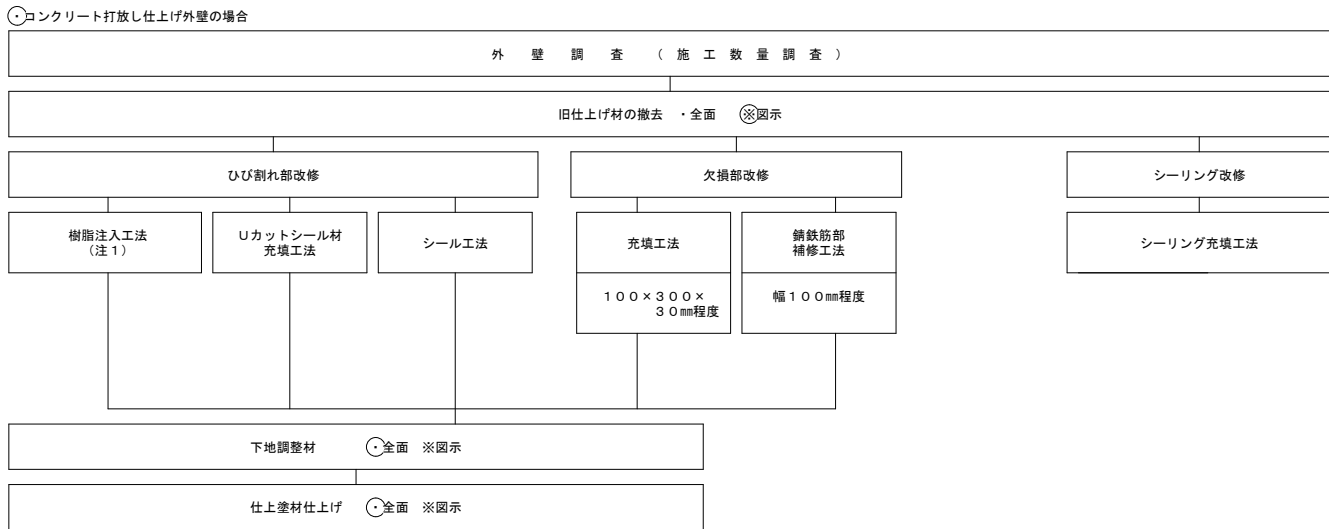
㊀コンクリート打放し仕上げ外壁の場合

外　壁　調　査　（施工数量調査）

旧仕上げ材の撤去　・全面　㊀図示

ひび割れ部改修

欠損部改修

シーリング改修

樹脂注入工法
（注１）

Ｕカットシール材
充填工法

シール工法

充填工法

１００×３００×
３０㎜程度

錆鉄筋部
補修工法

幅１００㎜程度

シーリング充填工法

下地調整材　㊀全面　※図示

仕上塗材仕上げ　㊀全面　※図示